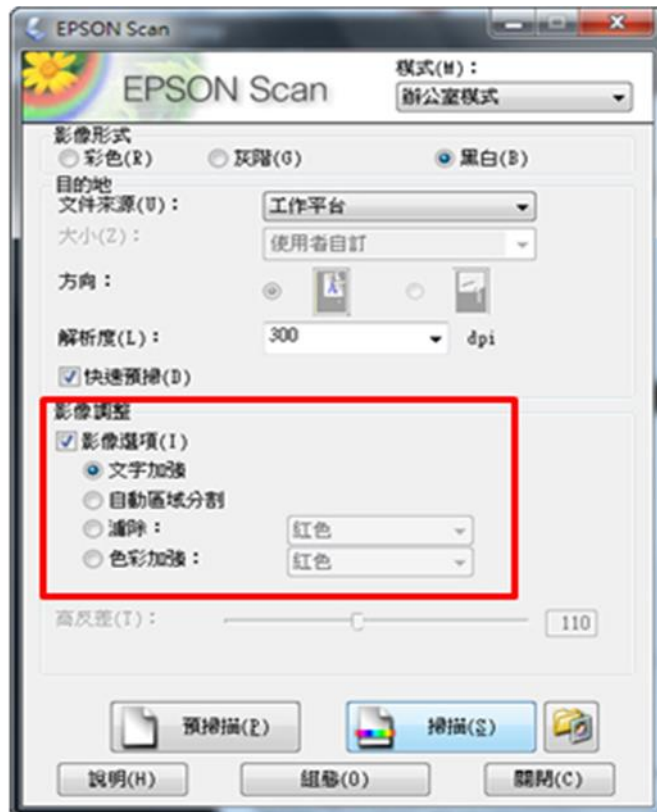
EPSON Scan

EPSON Scan

模式(M)：
辦公室模式

影像形式
彩色(R)
灰階(G)
黑白(B)

目的地
文件來源(U)：
工作平台
大小(Z)：
使用者自訂
方向：
解析度(L)：
300
dpi
快速預掃(D)

影像調整
影像選項(I)
文字加強
自動區域分割
濾除：
紅色
色彩加強：
紅色
高反差(T)：
110

預掃描(P)
掃描(S)
說明(H)
組態(O)
關閉(C)